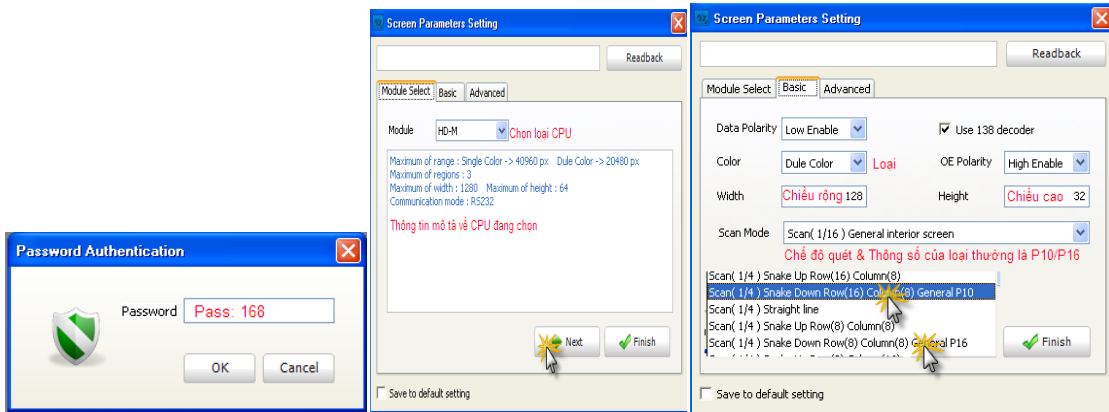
Password Authentication

Password Pass: 168

OK Cancel

Screen Parameters Setting

Readback

Module Select Basic Advanced

Module HD-M Chon loai CPU

Maximum of range : Single Color -> 40960 px Dule Color -> 20480 px
Maximum of regions : 3
Maximum of width : 1280 Maximum of height : 64
Communication mode : RS232

Thông tin mô tả về CPU đang chọn

Next Finish

Save to default setting

Screen Parameters Setting

Readback

Module Select Basic Advanced

Data Polarity Low Enable

Use 138 decoder

Color Dule Color Loại

OE Polarity High Enable

Width Chiều rộng 128

Height Chiều cao 32

Scan Mode Scan( 1/16 ) General interior screen

Chế độ quét & Thông số của loại thường là P10/P16

Scan( 1/4 ) Snake Up Row(16) Column(8)
Scan( 1/4 ) Snake Down Row(16) Column(8) General P10
Scan( 1/4 ) Straight line
Scan( 1/4 ) Snake Up Row(8) Column(8)
Scan( 1/4 ) Snake Down Row(8) Column(8) General P16
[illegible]

Finish

Save to default setting